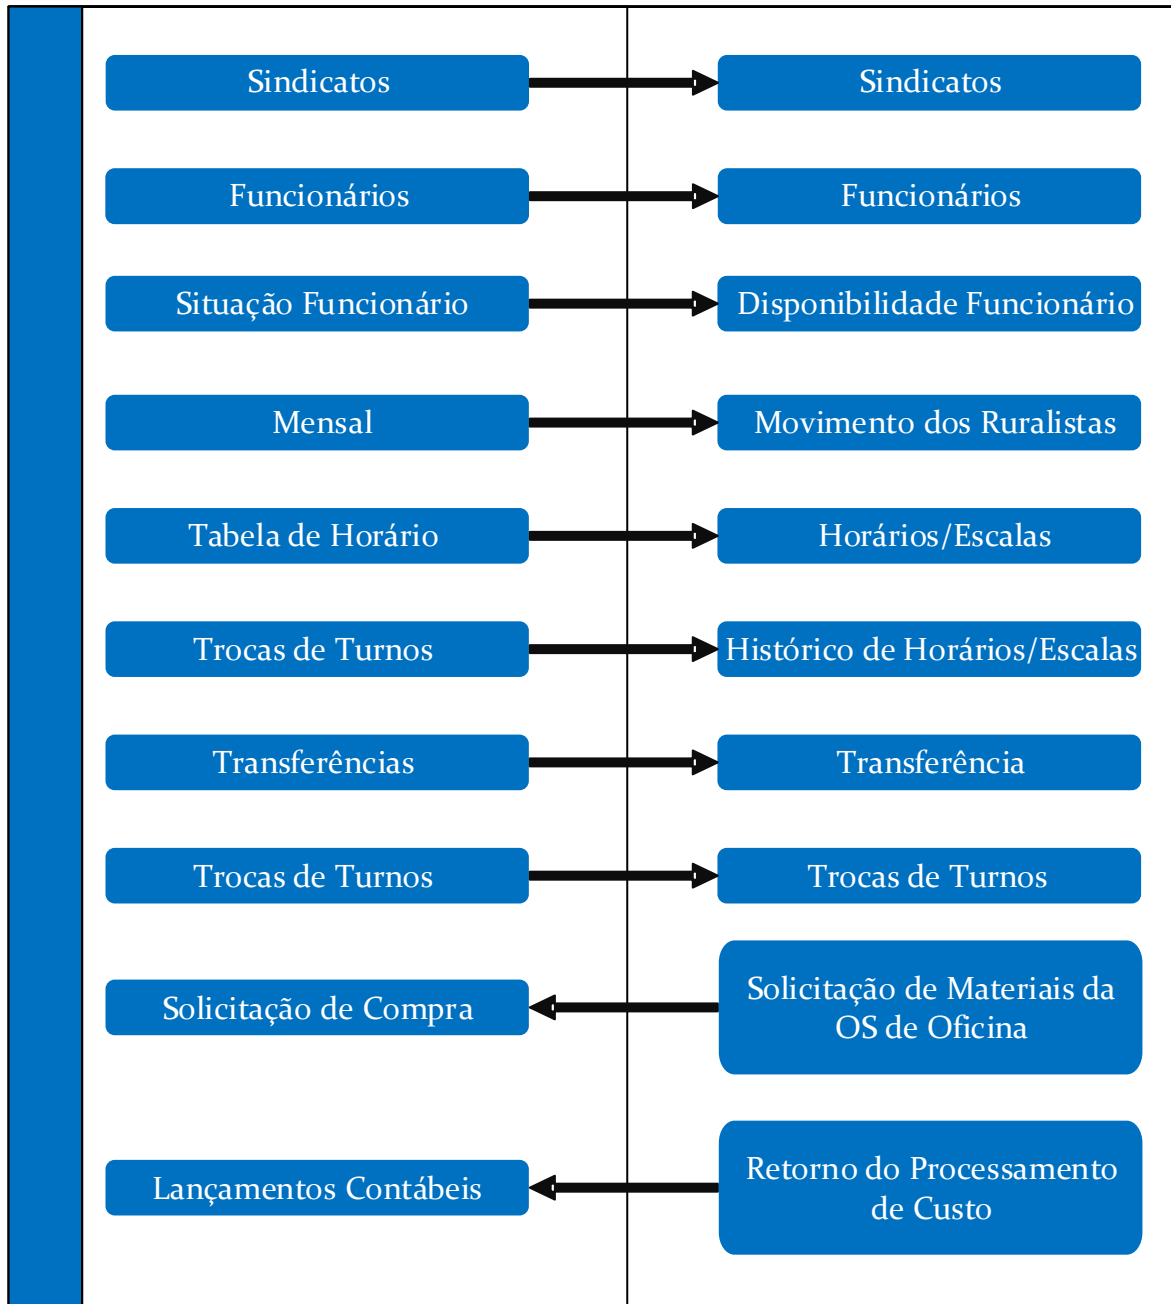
Sindicatos

Sindicatos

Funcionários

Funcionários

Situação Funcionário

Disponibilidade Funcionário

Mensal

Movimento dos Ruralistas

Tabela de Horário

Horários/Escalas

Trocas de Turnos

Histórico de Horários/Escalas

Transferências

Transferência

Trocas de Turnos

Trocas de Turnos

Solicitação de Compra

Solicitação de Materiais da OS de Oficina

Lançamentos Contábeis

Retorno do Processamento de Custo